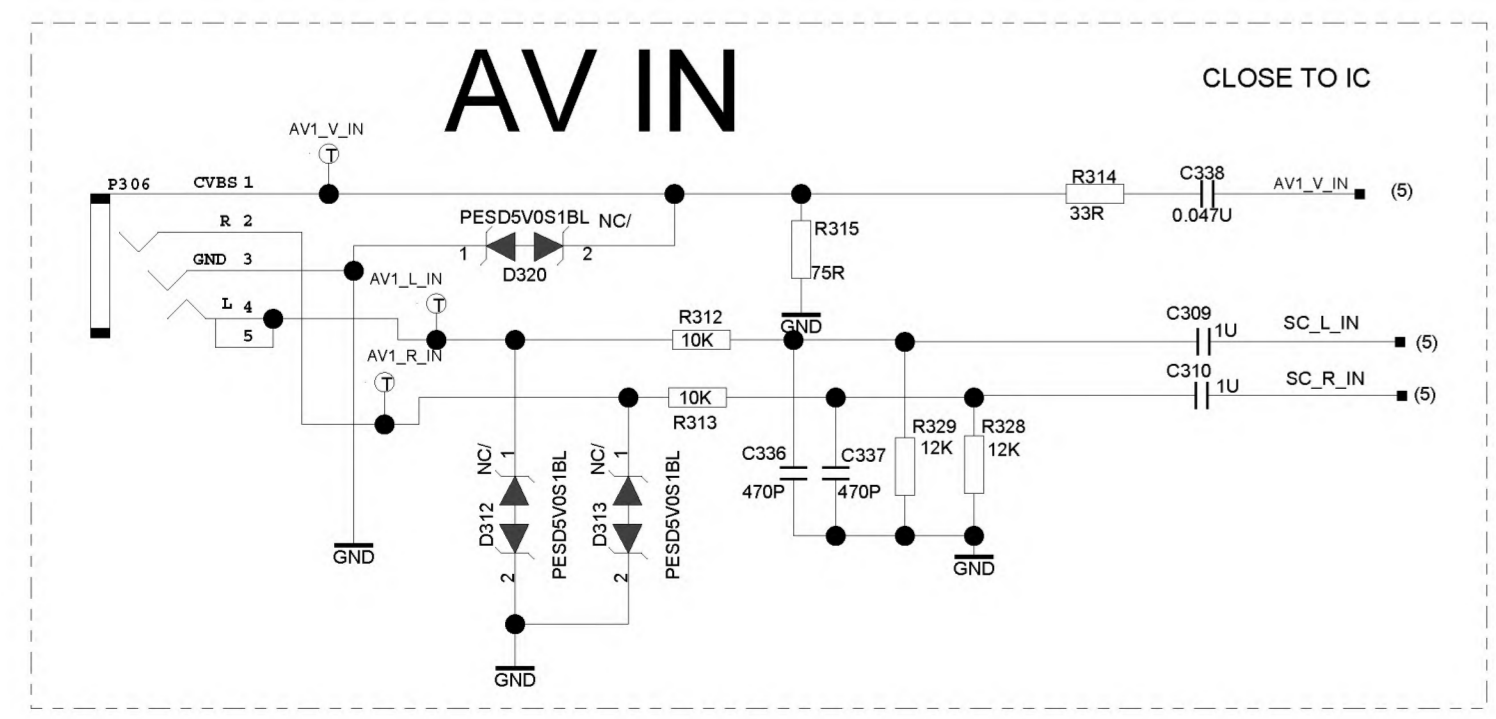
AV IN

CLOSE TO IC

AV1_V_IN
T

P306
CVBS 1
R 2
GND 3
L 4
5

PESD5V0S1BL NC/
1 2
D320

AV1_L_IN
T

AV1_R_IN
T

GND

R314
33R

C338
0.047U

AV1_V_IN (5)

R315
75R
GND

R312
10K

10K
R313

C309
1U
SC_L_IN (5)

C310
1U
SC_R_IN (5)

NC/
1
D312
2
PESD5V0S1BL

NC/
1
D313
2
PESD5V0S1BL

GND

C336
470P

C337
470P

R329
12K

R328
12K

GND